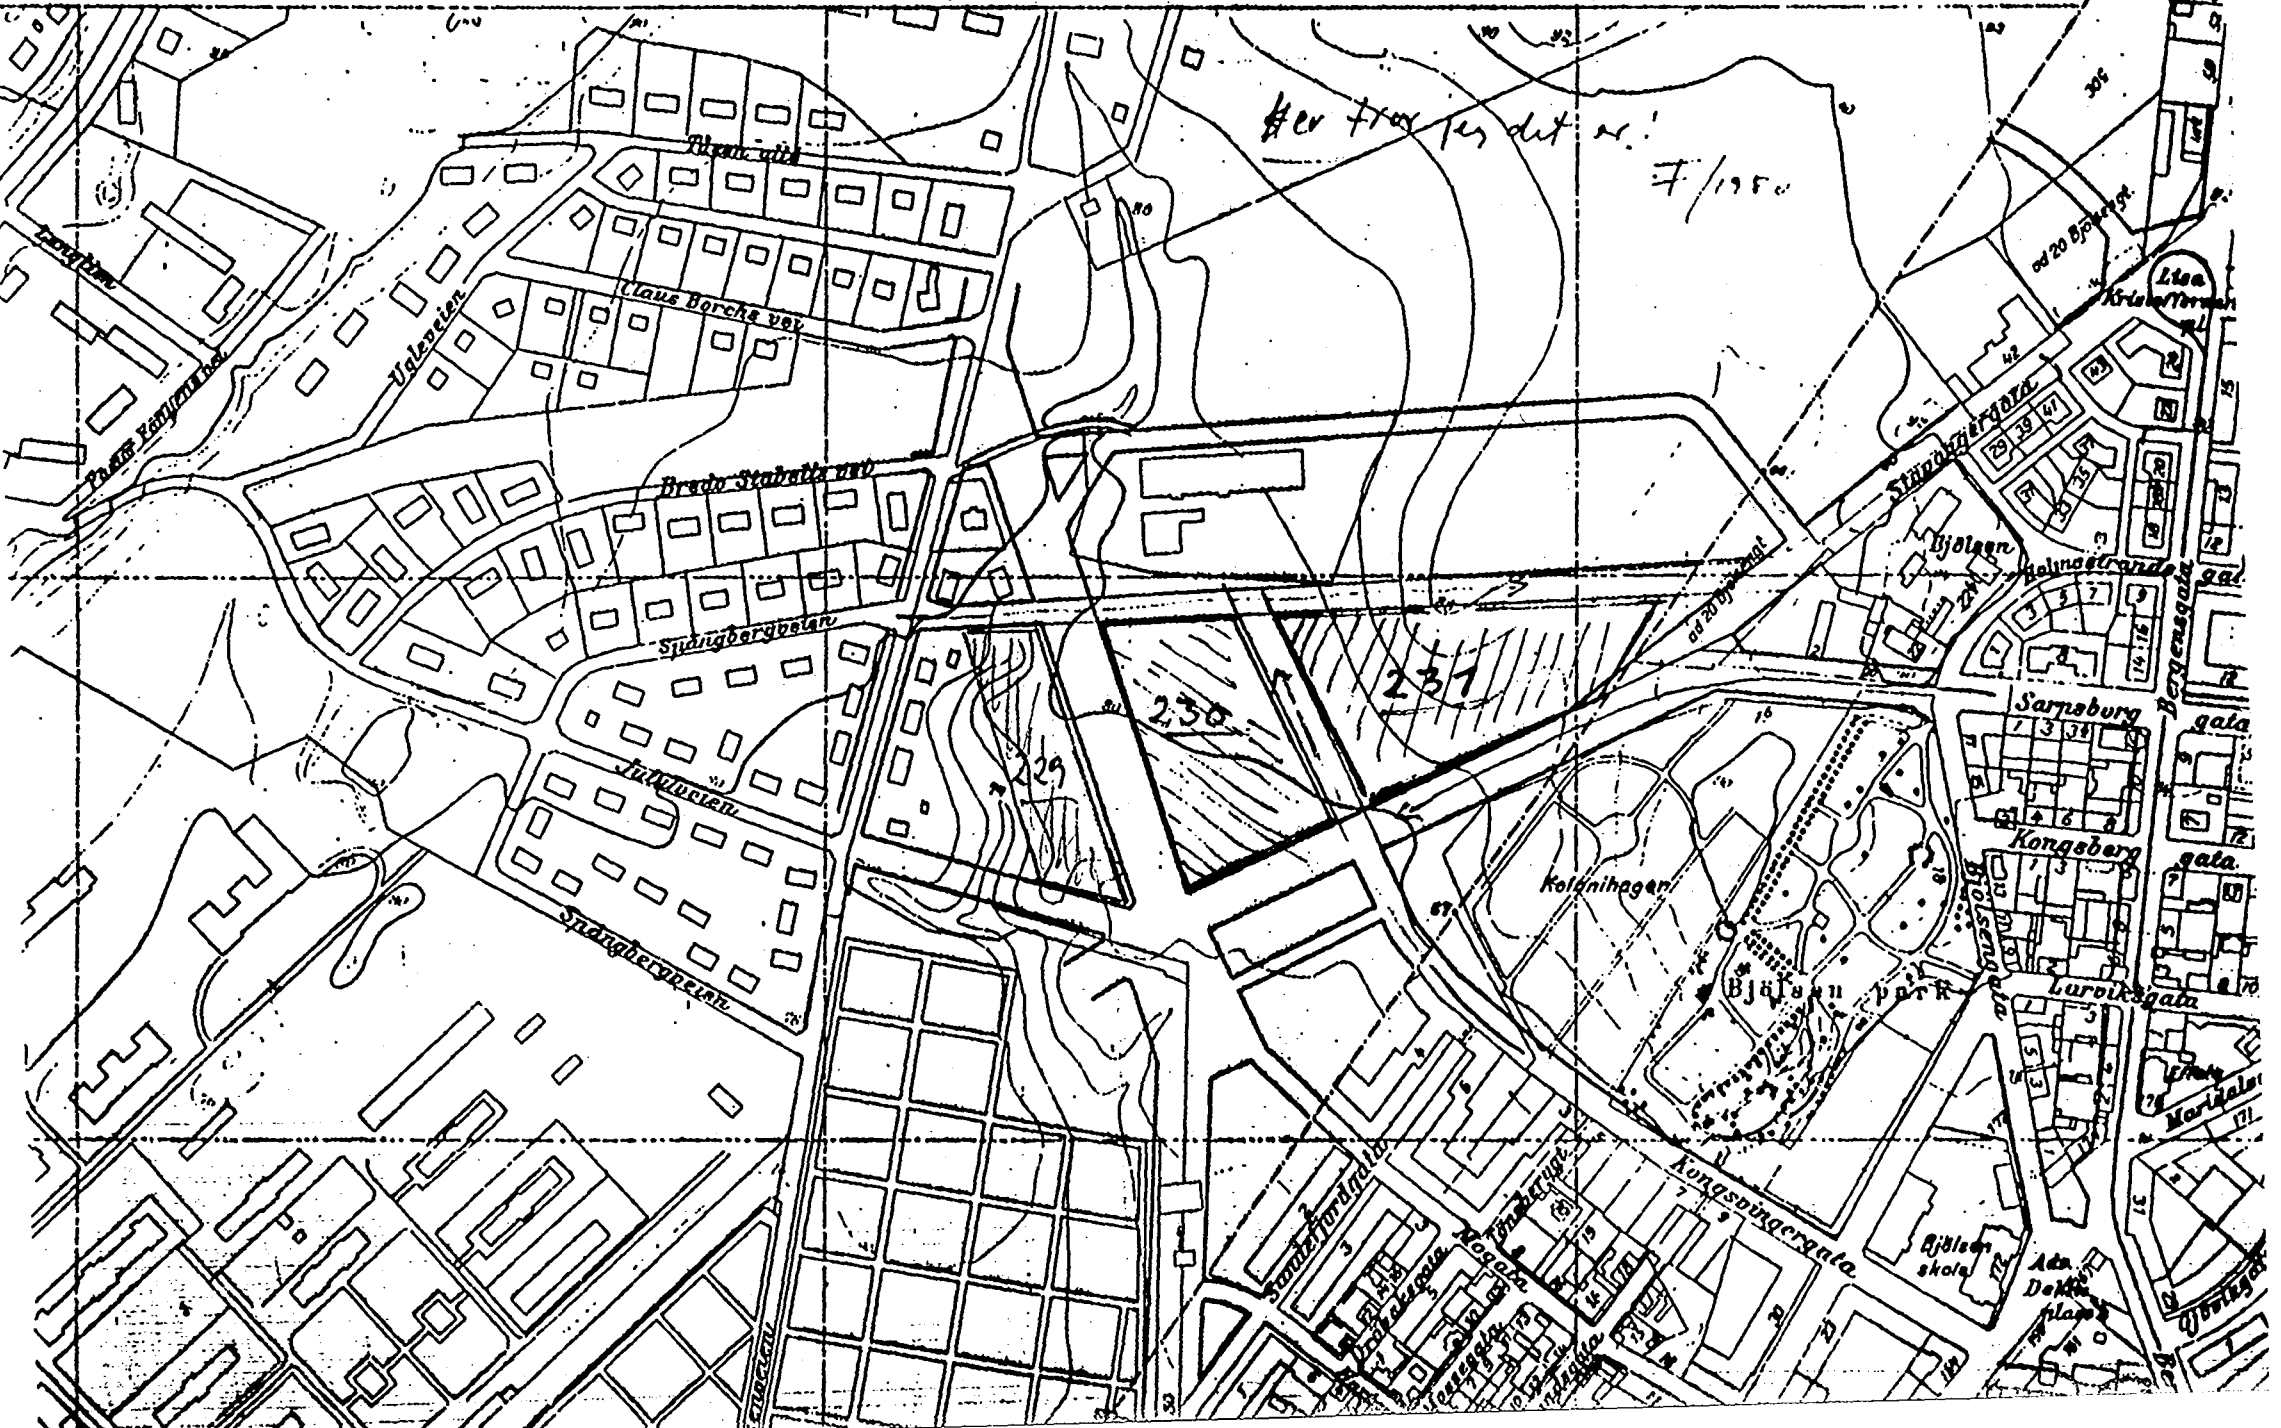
Her tror jeg det er!
7/1950
Ilsen allé
Claus Borchs vei
Ugleveien
Bredo Stabells vei
Sjangbergveien
Julsveien
Sjangbergveien
Stavangergata
Bjølsen
Holmestrandgata
Sarpsborg gata
Kongsberg gata
Larvikgata
Bergensgata
Kolonihagen
Bjølsen park
Kongsvingergata
Sandefjordgata
Nogata
Tønsberggata
Bjølsen skole
Lisa Kristofferson pl.
Ada Dekke plass
Ullevålsv.
Mariadalsv.
229
230
231